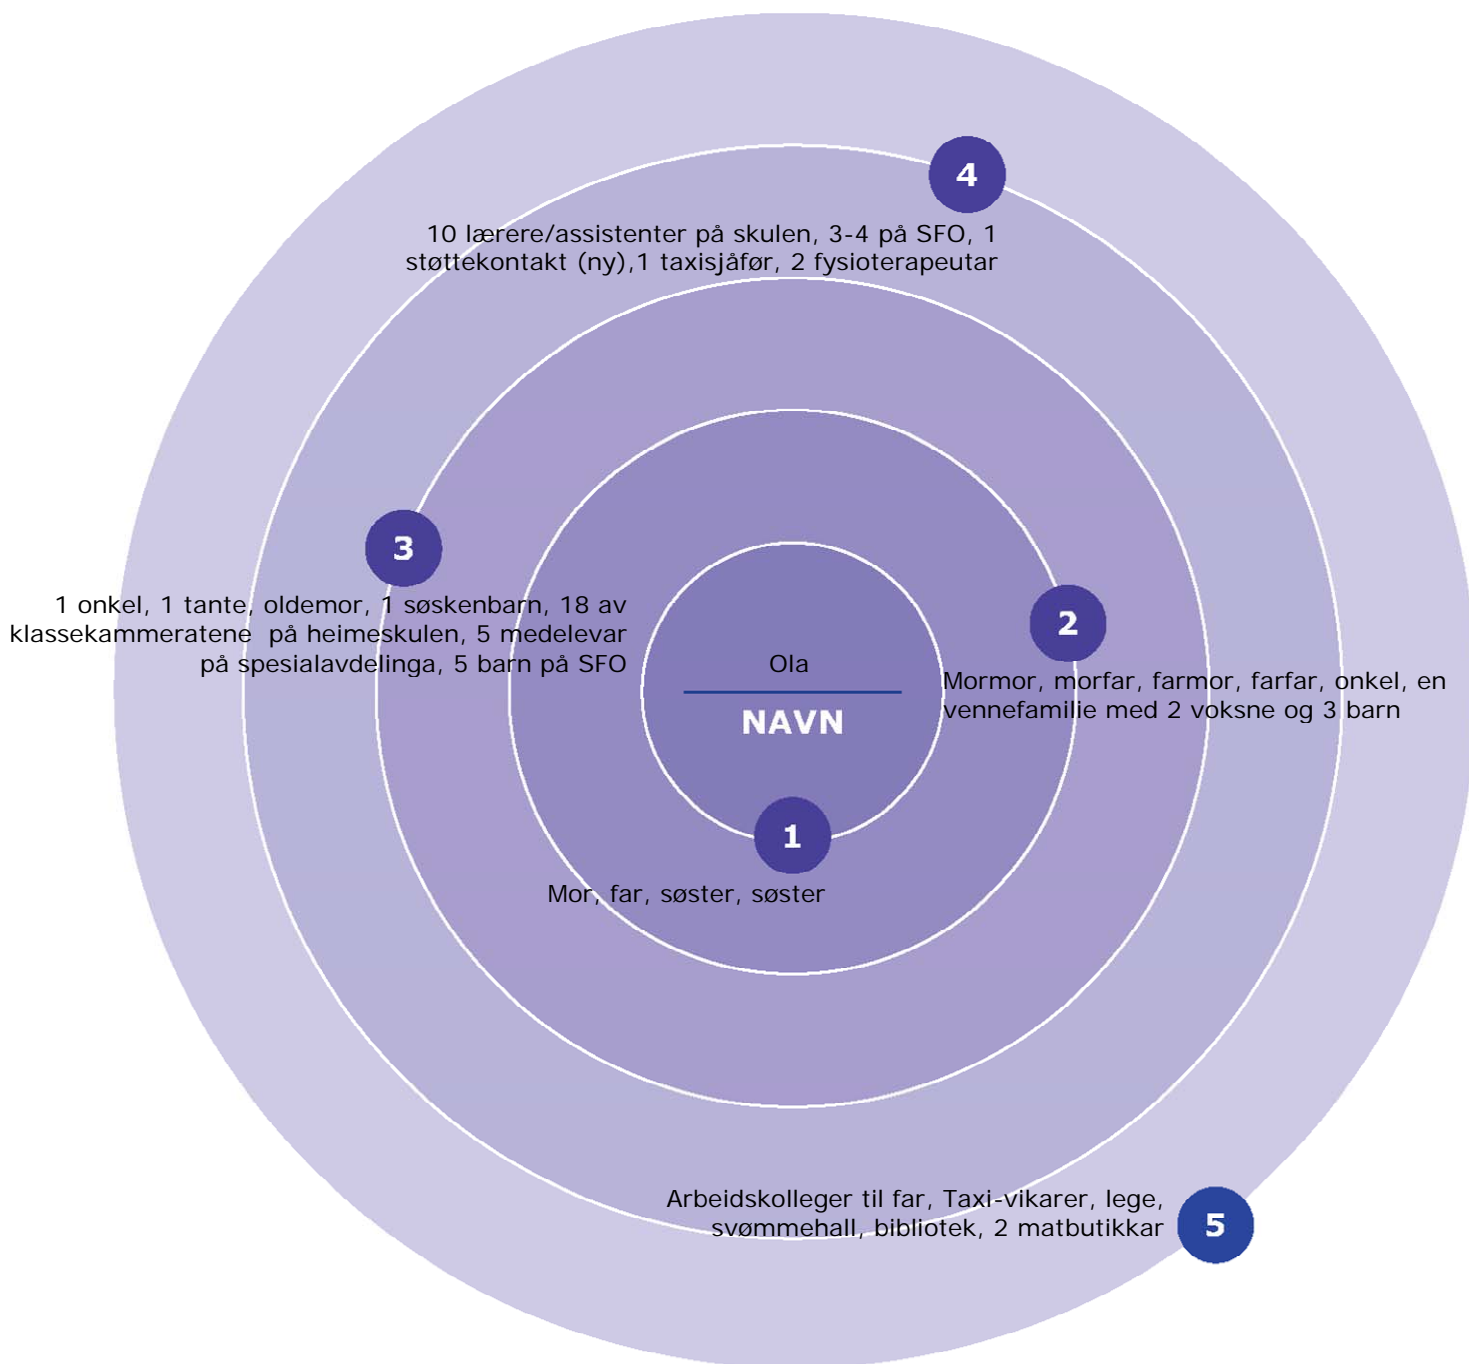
4

10 lærere/assistenter på skulen, 3-4 på SFO, 1 støttekontakt (ny),1 taxisjåfør, 2 fysioterapeutar

3

1 onkel, 1 tante, oldemor, 1 søskenbarn, 18 av klassekammeratene på heimeskulen, 5 medelevar på spesialavdelinga, 5 barn på SFO

Ola

NAVN

2

Mormor, morfar, farmor, farfar, onkel, en vennefamilie med 2 voksne og 3 barn

1

Mor, far, søster, søster

Arbeidskolleger til far, Taxi-vikarer, lege, svømmehall, bibliotek, 2 matbutikkar

5